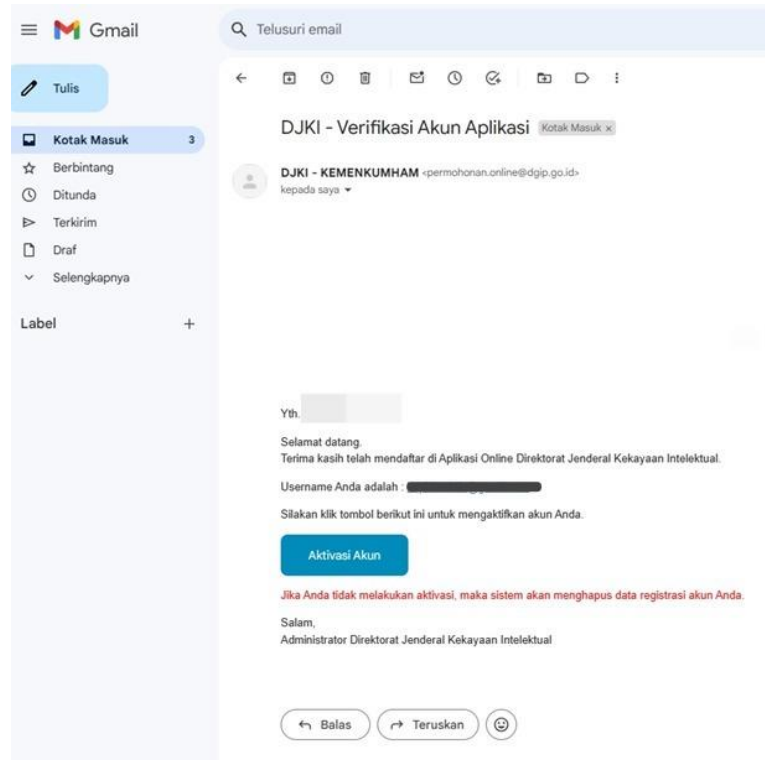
Gmail

Telusuri email

Tulis

Kotak Masuk 3
Berbintang
Ditunda
Terkirim
Draf
Selengkapnya

Label +

DJKI - Verifikasi Akun Aplikasi Kotak Masuk ×

DJKI - KEMENKUMHAM <permohonan.online@dgip.go.id>
kepada saya

Yth. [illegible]

Selamat datang,
Terima kasih telah mendaftar di Aplikasi Online Direktorat Jenderal Kekayaan Intelektual.

Username Anda adalah : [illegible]

Silakan klik tombol berikut ini untuk mengaktifkan akun Anda.

Aktivasi Akun

Jika Anda tidak melakukan aktivasi, maka sistem akan menghapus data registrasi akun Anda.

Salam,
Administrator Direktorat Jenderal Kekayaan Intelektual

Balas
Teruskan